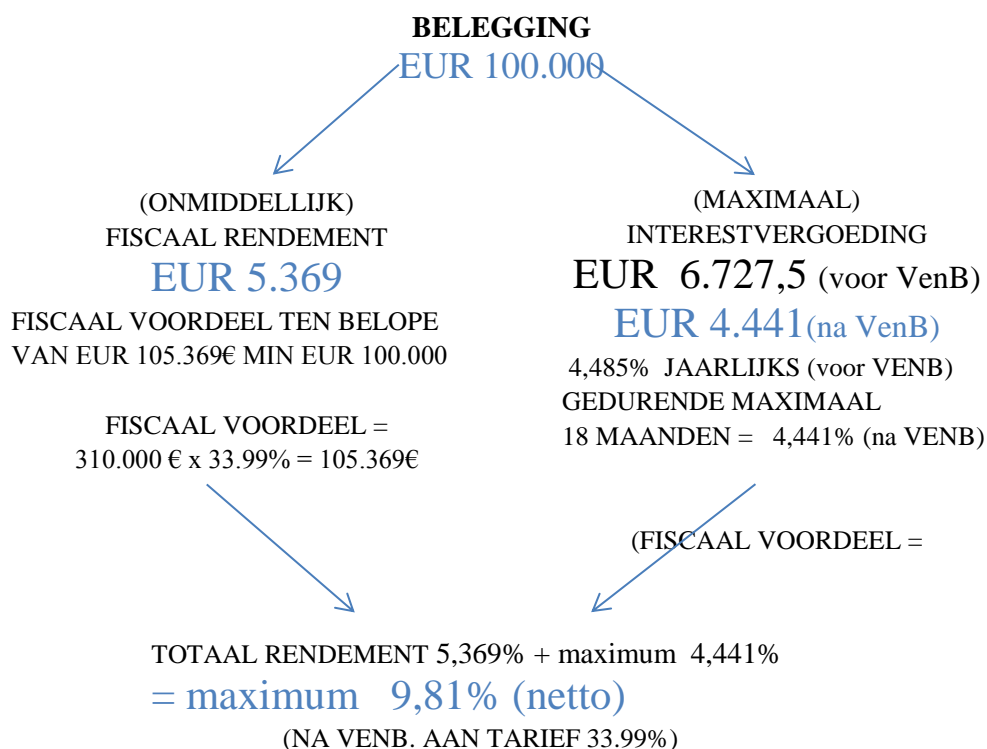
BELEGGING
EUR 100.000

(ONMIDDELLIJK)
FISCAAL RENDEMENT
EUR 5.369

FISCAAL VOORDEEL TEN BELOPE VAN EUR 105.369€ MIN EUR 100.000

FISCAAL VOORDEEL =
310.000 € x 33.99% = 105.369€

(MAXIMAAL)
INTERESTVERGOEDING
EUR 6.727,5 (voor VenB)
EUR 4.441(na VenB)

4,485% JAARLIJKS (voor VENB)
GEDURENDE MAXIMAAL
18 MAANDEN = 4,441% (na VENB)

(FISCAAL VOORDEEL =

TOTAAL RENDEMENT 5,369% + maximum 4,441%
= maximum 9,81% (netto)
(NA VENB. AAN TARIEF 33.99%)